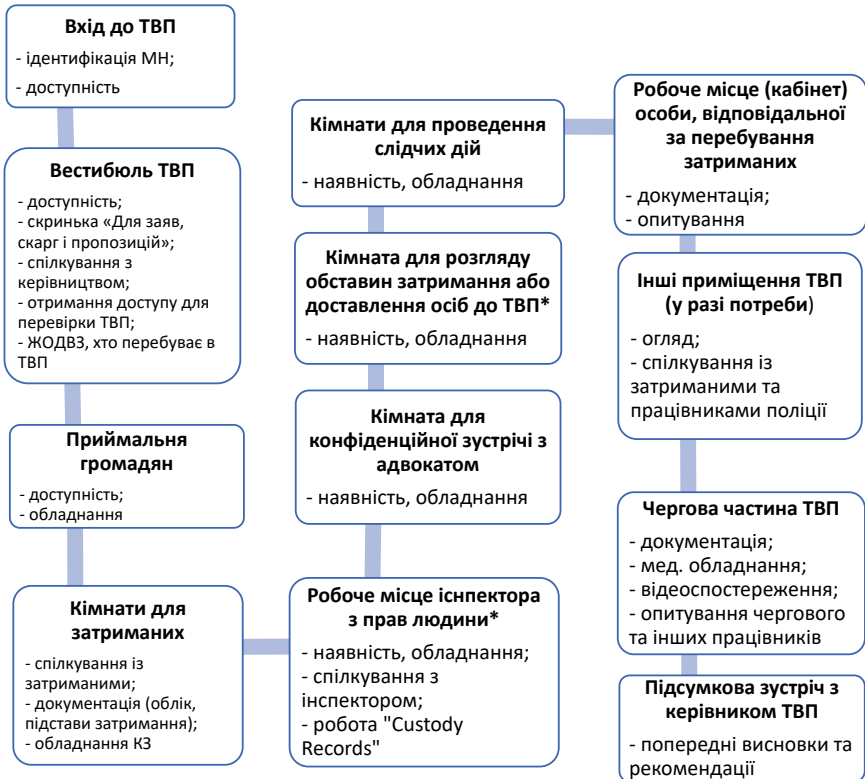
Вхід до ТВП
- ідентифікація МН;
- доступність

Вестибюль ТВП
- доступність;
- скринька «Для заяв, скарг і пропозицій»;
- спілкування з керівництвом;
- отримання доступу для перевірки ТВП;
- ЖОДВЗ, хто перебуває в ТВП

Приймальня громадян
- доступність;
- обладнання

Кімнати для затриманих
- спілкування із затриманими;
- документація (облік, підстави затримання);
- обладнання КЗ

Кімнати для проведення слідчих дій
- наявність, обладнання

Кімната для розгляду обставин затримання або доставлення осіб до ТВП*
- наявність, обладнання

Кімната для конфіденційної зустрічі з адвокатом
- наявність, обладнання

Робоче місце іспнектора з прав людини*
- наявність, обладнання;
- спілкування з інспектором;
- робота "Custody Records"

Робоче місце (кабінет) особи, відповідальної за перебування затриманих
- документація;
- опитування

Інші приміщення ТВП (у разі потреби)
- огляд;
- спілкування із затриманими та працівниками поліції

Чергова частина ТВП
- документація;
- мед. обладнання;
- відеоспостереження;
- опитування чергового та інших працівників

Підсумкова зустріч з керівником ТВП
- попередні висновки та рекомендації